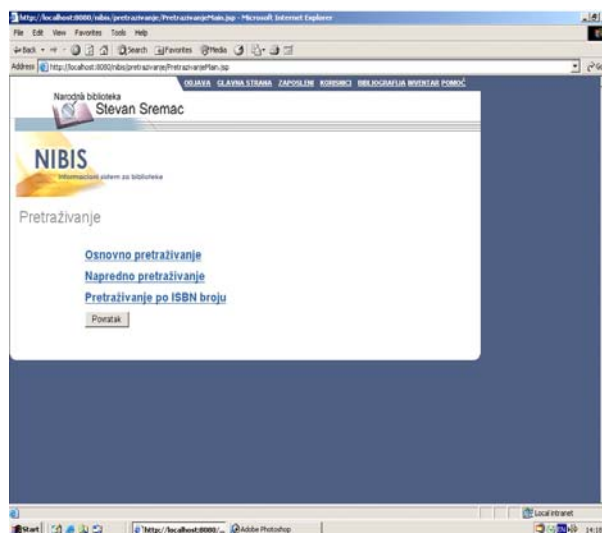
http://localhost:8080/nibis/pretrazivanje/PretrazivanjeMain.jsp - Microsoft Internet Explorer

File Edit View Favorites Tools Help

Back Search Favorites Media

Address http://localhost:8080/nibis/pretrazivanje/PretrazivanjePlan.jsp

ODJAVA GLAVNA STRANA ZAPOSLENI KORISNICI BIBLIOGRAFIJA INVENTAR POMOĆ

Narodna biblioteka
Stevan Sremac

NIBIS
Informacioni sistem za biblioteke

Pretraživanje

Osnovno pretraživanje

Napredno pretraživanje

Pretraživanje po ISBN broju

Povratak

Local intranet

Start http://localhost:8080/... Adobe Photoshop 14:18